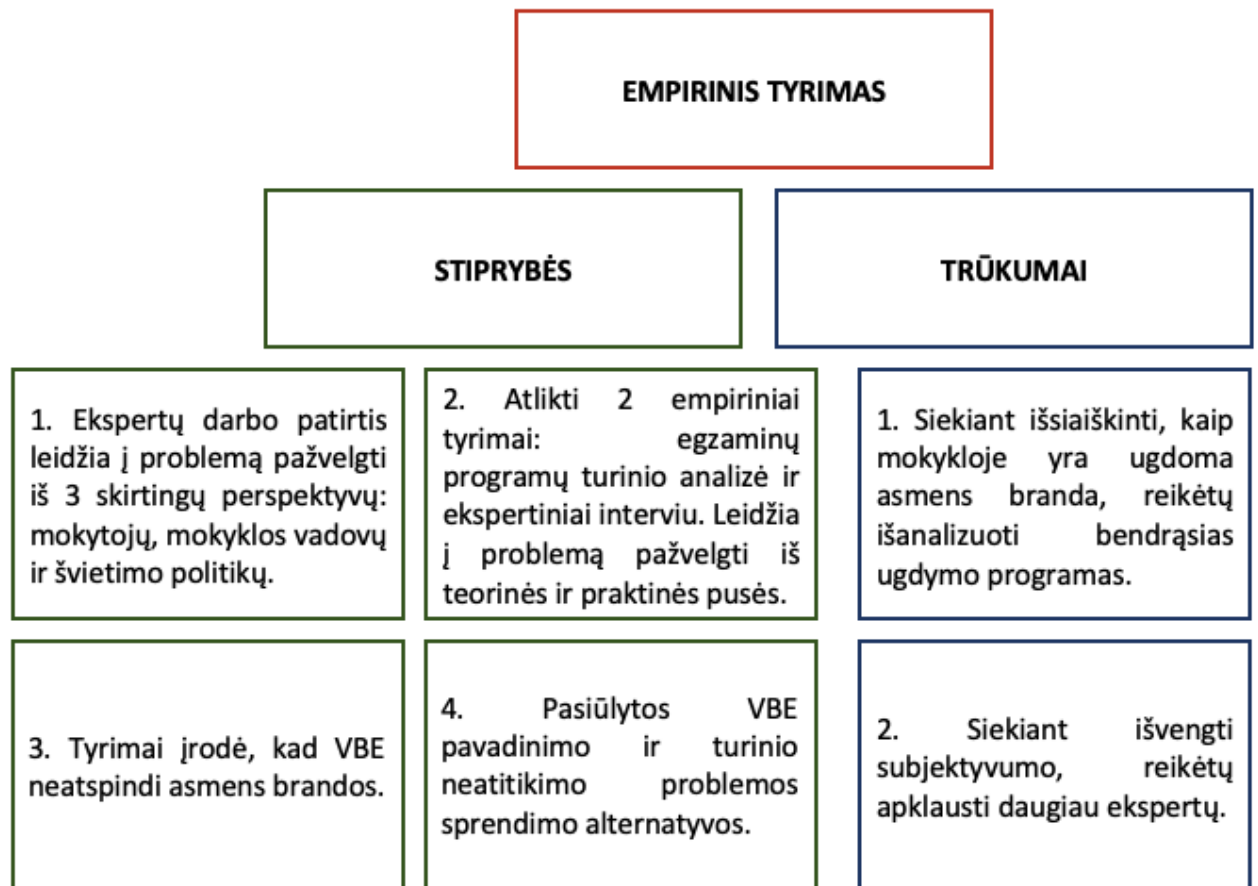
EMPIRINIS TYRIMAS

STIPRYBĖS

TRŪKUMAI

1. Ekspertų darbo patirtis leidžia į problemą pažvelgti iš 3 skirtingų perspektyvų: mokytojų, mokyklos vadovų ir švietimo politikų.

2. Atlikti 2 empiriniai tyrimai: egzaminų programų turinio analizė ir ekspertiniai interviu. Leidžia į problemą pažvelgti iš teorinės ir praktinės pusės.

1. Siekiant išsiaiškinti, kaip mokykloje yra ugdoma asmens branda, reikėtų išanalizuoti bendrąsias ugdymo programas.

3. Tyrimai įrodė, kad VBE neatspindi asmens brandos.

4. Pasiūlytos VBE pavadinimo ir turinio neatitikimo problemos sprendimo alternatyvos.

2. Siekiant išvengti subjektyvumo, reikėtų apklausti daugiau ekspertų.